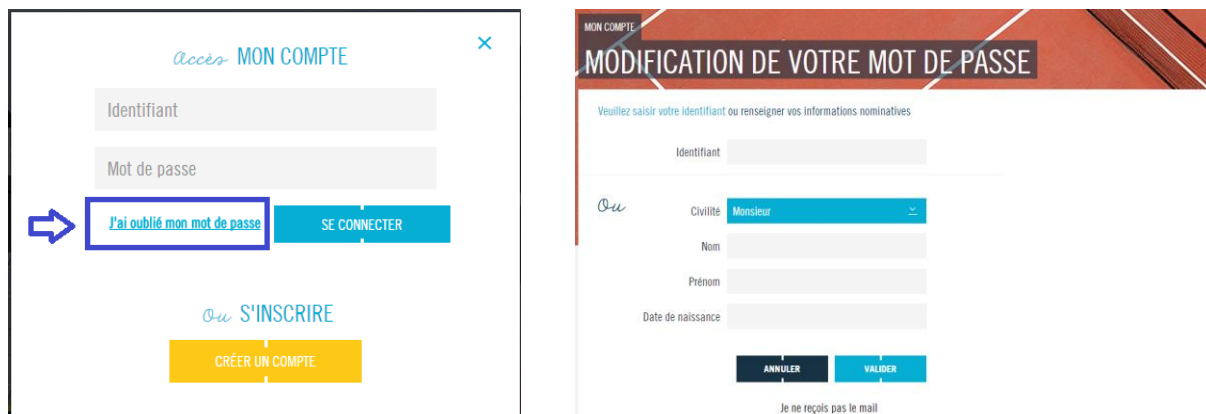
Accès MON COMPTE

×

Identifiant

Mot de passe

J'ai oublié mon mot de passe

SE CONNECTER

Ou S'INSCRIRE

CRÉER UN COMPTE

MON COMPTE

MODIFICATION DE VOTRE MOT DE PASSE

Veuillez saisir votre identifiant ou renseigner vos informations nominatives

Identifiant

Ou

Civilité Monsieur

Nom

Prénom

Date de naissance

ANNULER

VALIDER

Je ne reçois pas le mail